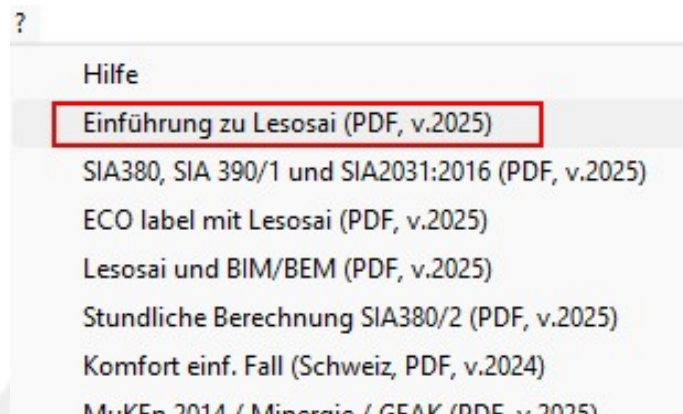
?

Hilfe

Einführung zu Lesosai (PDF, v.2025)

SIA380, SIA 390/1 und SIA2031:2016 (PDF, v.2025)

ECO label mit Lesosai (PDF, v.2025)

Lesosai und BIM/BEM (PDF, v.2025)

Stundliche Berechnung SIA380/2 (PDF, v.2025)

Komfort einf. Fall (Schweiz, PDF, v.2024)

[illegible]